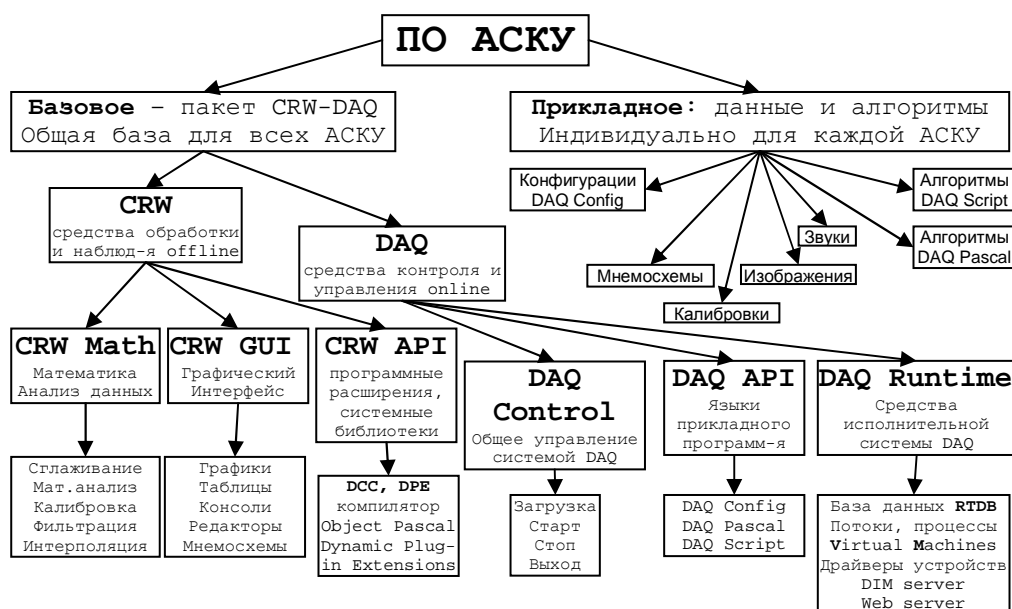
ПО АСКУ

Базовое – пакет CRW-DAQ
Общая база для всех АСКУ

Прикладное: данные и алгоритмы
Индивидуально для каждой АСКУ

Конфигурации DAQ Config

Алгоритмы DAQ Script

Звуки

Алгоритмы DAQ Pascal

Мнемосхемы

Изображения

Калибровки

CRW
средства обработки и наблюд-я offline

DAQ
средства контроля и управления online

CRW Math
Математика
Анализ данных

CRW GUI
Графический
Интерфейс

CRW API
программные расширения, системные библиотеки

DAQ Control
Общее управление системой DAQ

DAQ API
Языки прикладного программ-я

DAQ Runtime
Средства исполнительной системы DAQ

Сглаживание
Мат.анализ
Калибровка
Фильтрация
Интерполяция

Графики
Таблицы
Консоли
Редакторы
Мнемосхемы

DCC, DPE
компилятор
Object Pascal
Dynamic Plug-in Extensions

Загрузка
Старт
Стоп
Выход

DAQ Config
DAQ Pascal
DAQ Script

База данных RTDB
Потоки, процессы
Virtual Machines
Драйверы устройств
DIM server
Web server